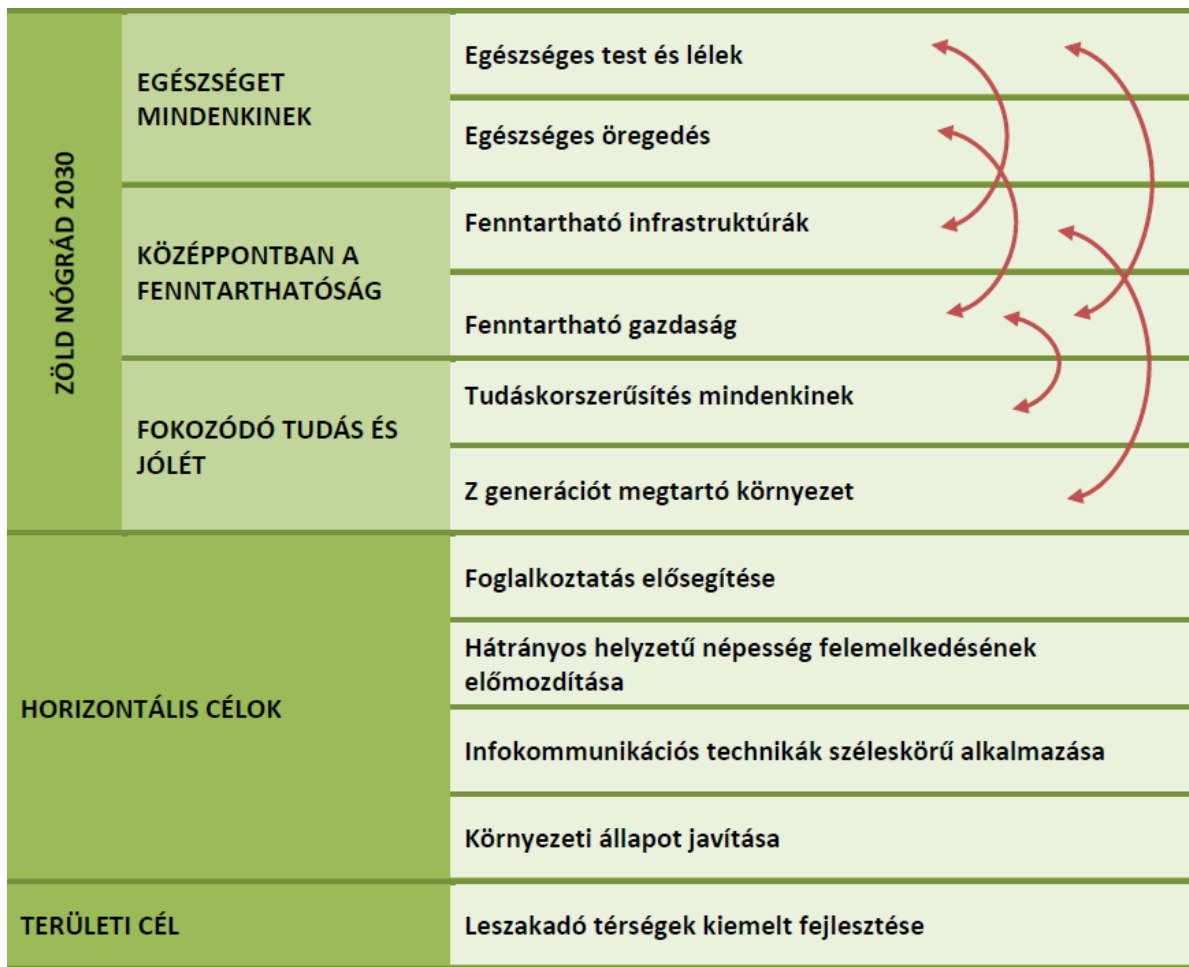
| ZÖLD NÓGRÁD 2030 | EGÉSZSÉGET MINDENKINEK | Egészséges test és lélek |
|---|---|---|
| | | Egészséges öregedés |
| | KÖZÉPPONTBAN A FENNTARTHATÓSÁG | Fenntartható infrastruktúrák |
| | | Fenntartható gazdaság |
| | FOKOZÓDÓ TUDÁS ÉS JÓLÉT | Tudáskorszerűsítés mindenkinek |
| | | Z generációt megtartó környezet |
| HORIZONTÁLIS CÉLOK | | Foglalkoztatás elősegítése |
| | | Hátrányos helyzetű népesség felemelkedésének előmozdítása |
| | | Infokommunikációs technikák széleskörű alkalmazása |
| | | Környezeti állapot javítása |
| TERÜLETI CÉL | | Leszakadó térségek kiemelt fejlesztése |